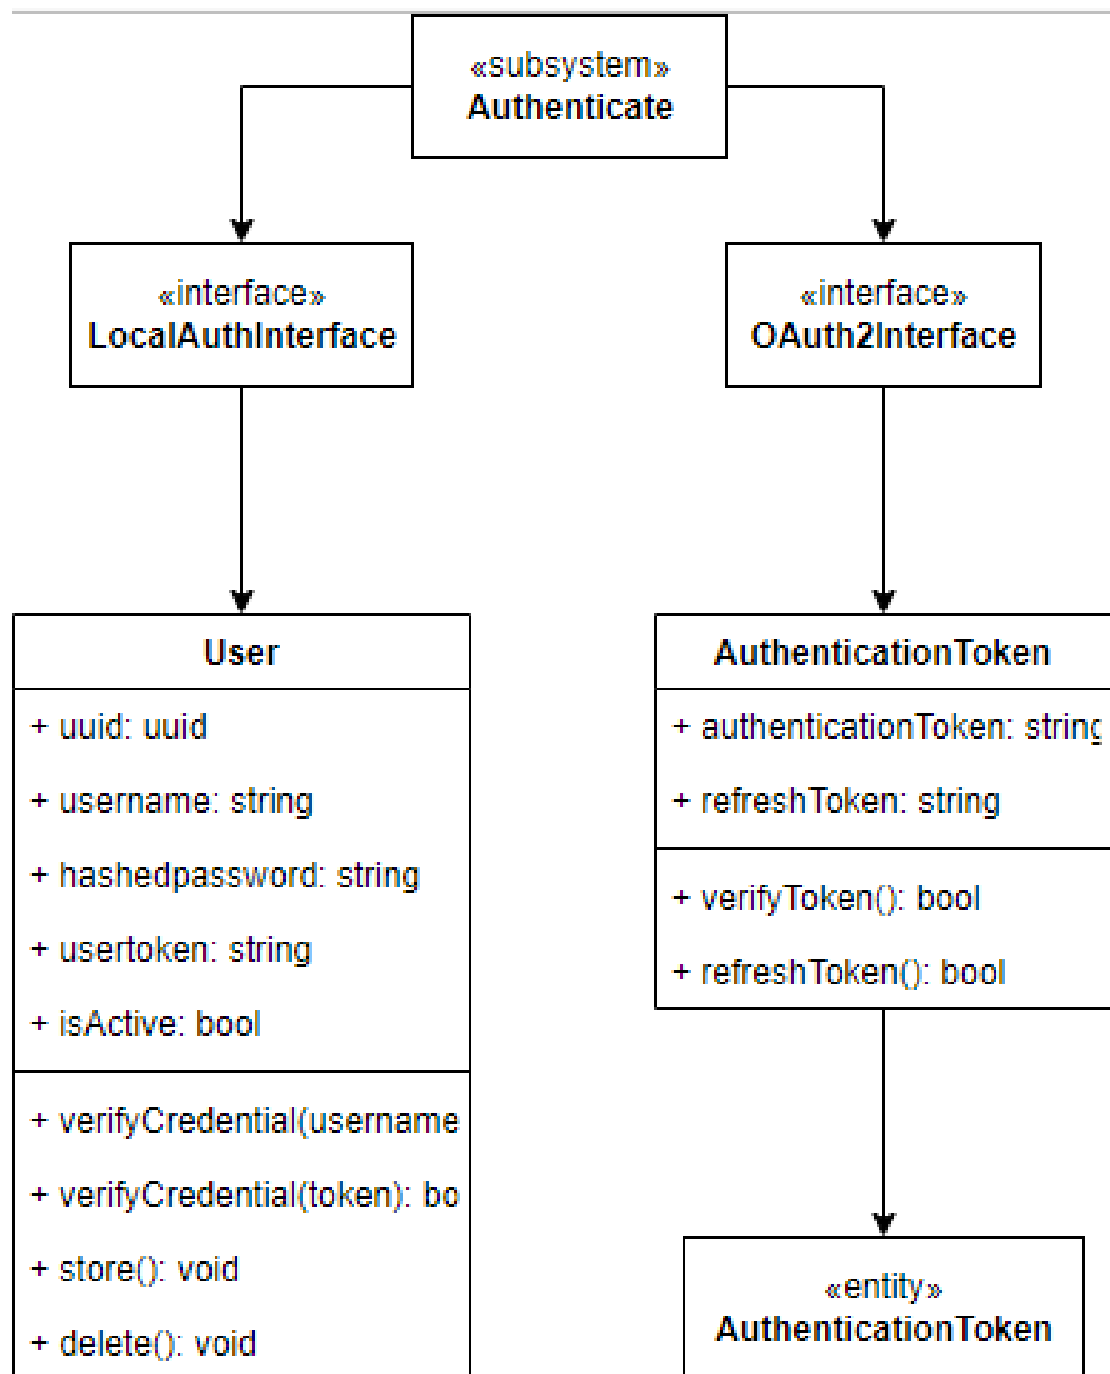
«subsystem»
Authenticate

«interface»
LocalAuthInterface

«interface»
OAuth2Interface

User

+ uuid: uuid
+ username: string
+ hashedpassword: string
+ usertoken: string
+ isActive: bool

+ verifyCredential(username
+ verifyCredential(token): bo
+ store(): void
+ delete(): void

AuthenticationToken

+ authenticationToken: string
+ refreshToken: string

+ verifyToken(): bool
+ refreshToken(): bool

«entity»
AuthenticationToken